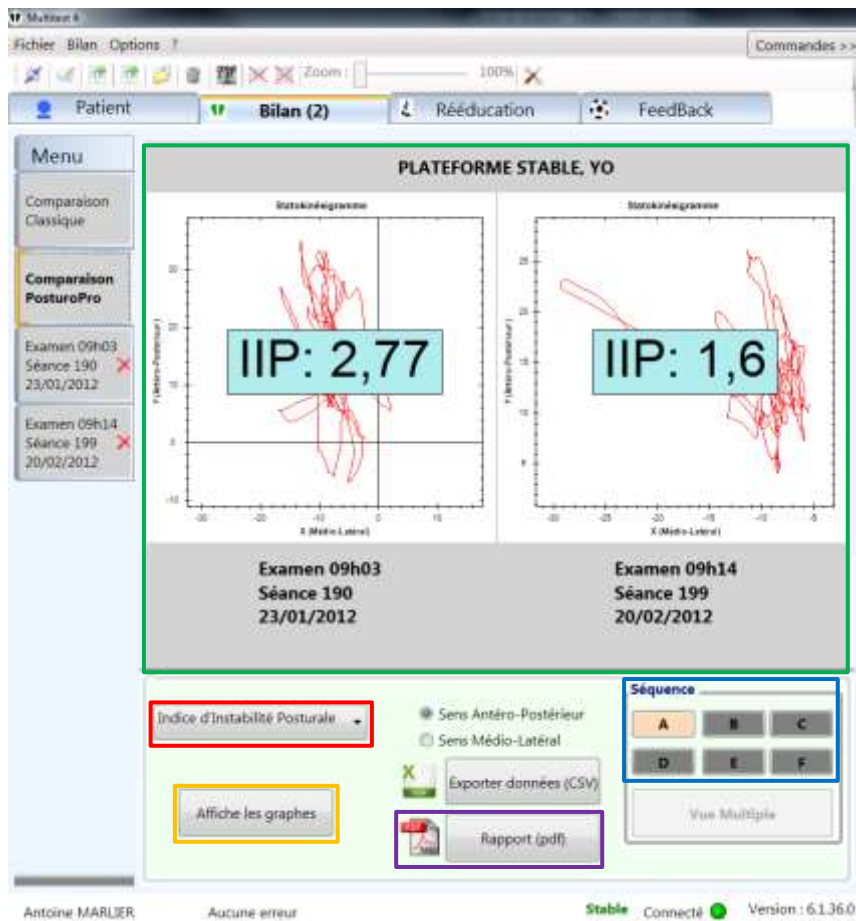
Multitest 6

Fichier Bilan Options ?

Commandes >>

Zoom : 100%

Patient Bilan (2) Rééducation FeedBack

Menu

Comparaison Classique

Comparaison PosturoPro

Examen 09h03 Séance 190 23/01/2012

Examen 09h14 Séance 199 20/02/2012

PLATEFORME STABLE, YO

Statokinésigramme

Statokinésigramme

IIP: 2,77

IIP: 1,6

Y (Antéro-Postérieur)

X (Médio-Latéral)

Y (Antéro-Postérieur)

X (Médio-Latéral)

Examen 09h03
Séance 190
23/01/2012

Examen 09h14
Séance 199
20/02/2012

Indice d'Instabilité Posturale

Sens Antéro-Postérieur

Sens Médio-Latéral

Séquence

A B C

D E F

Exporter données (CSV)

Affiche les graphes

Rapport (pdf)

Vue Multiple

Antoine MARLIER Aucune erreur Stable Connecté Version : 6.1.36.0